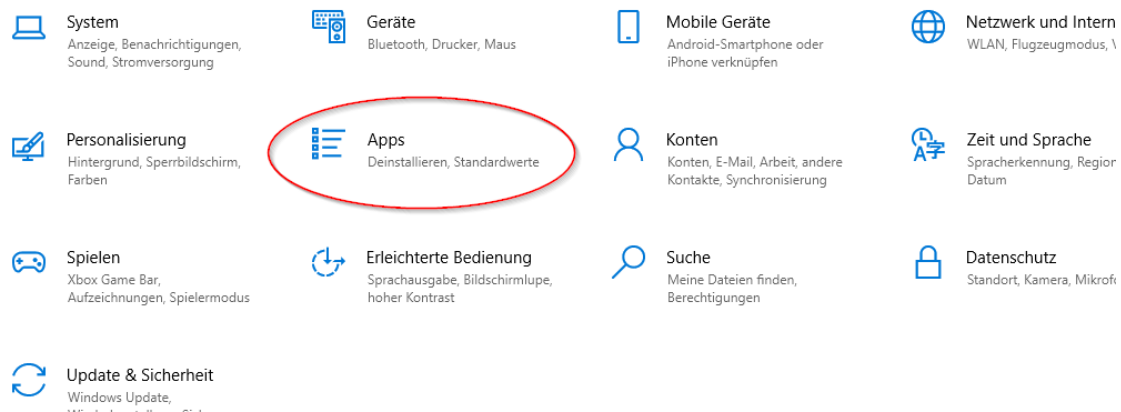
System
Anzeige, Benachrichtigungen, Sound, Stromversorgung

Geräte
Bluetooth, Drucker, Maus

Mobile Geräte
Android-Smartphone oder iPhone verknüpfen

Netzwerk und Intern
WLAN, Flugzeugmodus, V

Personalisierung
Hintergrund, Sperrbildschirm, Farben

Apps
Deinstallieren, Standardwerte

Konten
Konten, E-Mail, Arbeit, andere Kontakte, Synchronisierung

Zeit und Sprache
Spracherkennung, Region, Datum

Spielen
Xbox Game Bar, Aufzeichnungen, Spielermodus

Erleichterte Bedienung
Sprachausgabe, Bildschirmlupe, hoher Kontrast

Suche
Meine Dateien finden, Berechtigungen

Datenschutz
Standort, Kamera, Mikrofo

Update & Sicherheit
Windows Update, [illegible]